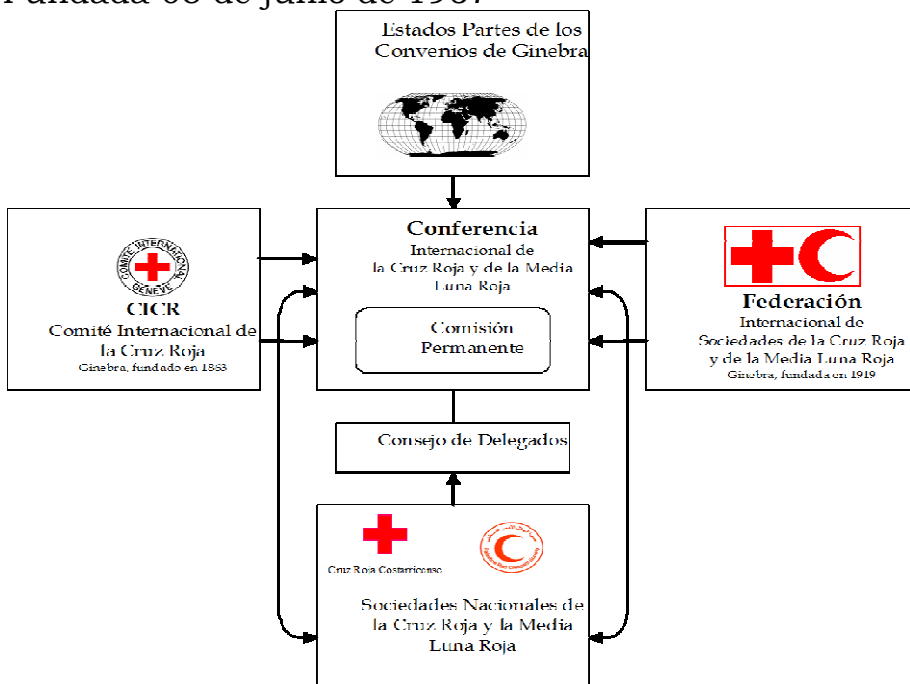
Estados Partes de los Convenios de Ginebra

Conferencia
Internacional de la Cruz Roja y de la Media Luna Roja

Comisión Permanente

COMITE INTERNATIONAL GENEVE

CICR
Comité Internacional de la Cruz Roja
Ginebra, fundado en 1863

Federación
Internacional de Sociedades de la Cruz Roja y de la Media Luna Roja
Ginebra, fundada en 1919

Consejo de Delegados

Cruz Roja Costarricense

Sociedades Nacionales de la Cruz Roja y la Media Luna Roja